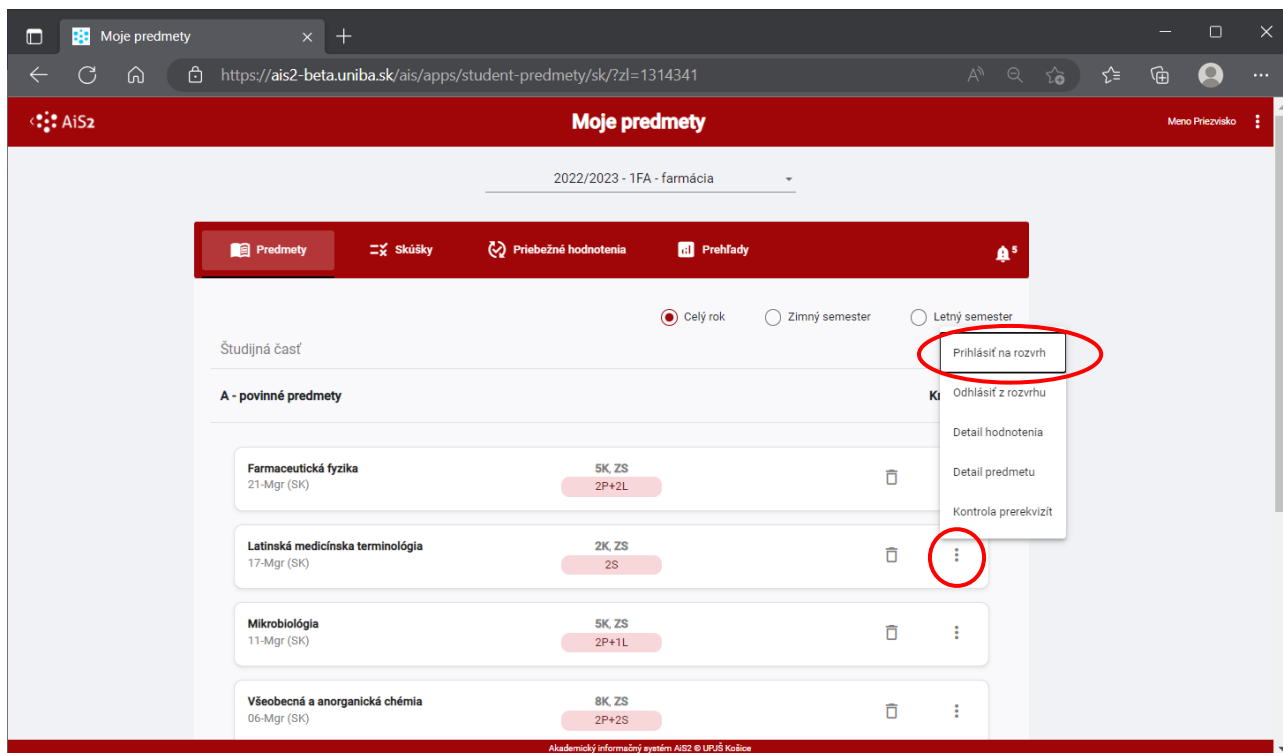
Moje predmety

https://ais2-beta.uniba.sk/ais/apps/student-predmety/sk/?zl=1314341

AiS2

Moje predmety

Meno Priezvisko

2022/2023 - 1FA - farmácia

Predmety Skúšky Priebežné hodnotenia Prehľady 5

Celý rok Zimný semester Letný semester

Študijná časť

A - povinné predmety

Kr

Prihlásiť na rozvrh
Odhlásiť z rozvrhu
Detail hodnotenia
Detail predmetu
Kontrola prerekvizít

Farmaceutická fyzika
21-Mgr (SK)
5K, ZS
2P+2L

Latinská medicínska terminológia
17-Mgr (SK)
2K, ZS
2S

Mikrobiológia
11-Mgr (SK)
5K, ZS
2P+1L

Všeobecná a anorganická chémia
06-Mgr (SK)
8K, ZS
2P+2S

Akademický informačný systém AiS2 © UPJŠ Košice